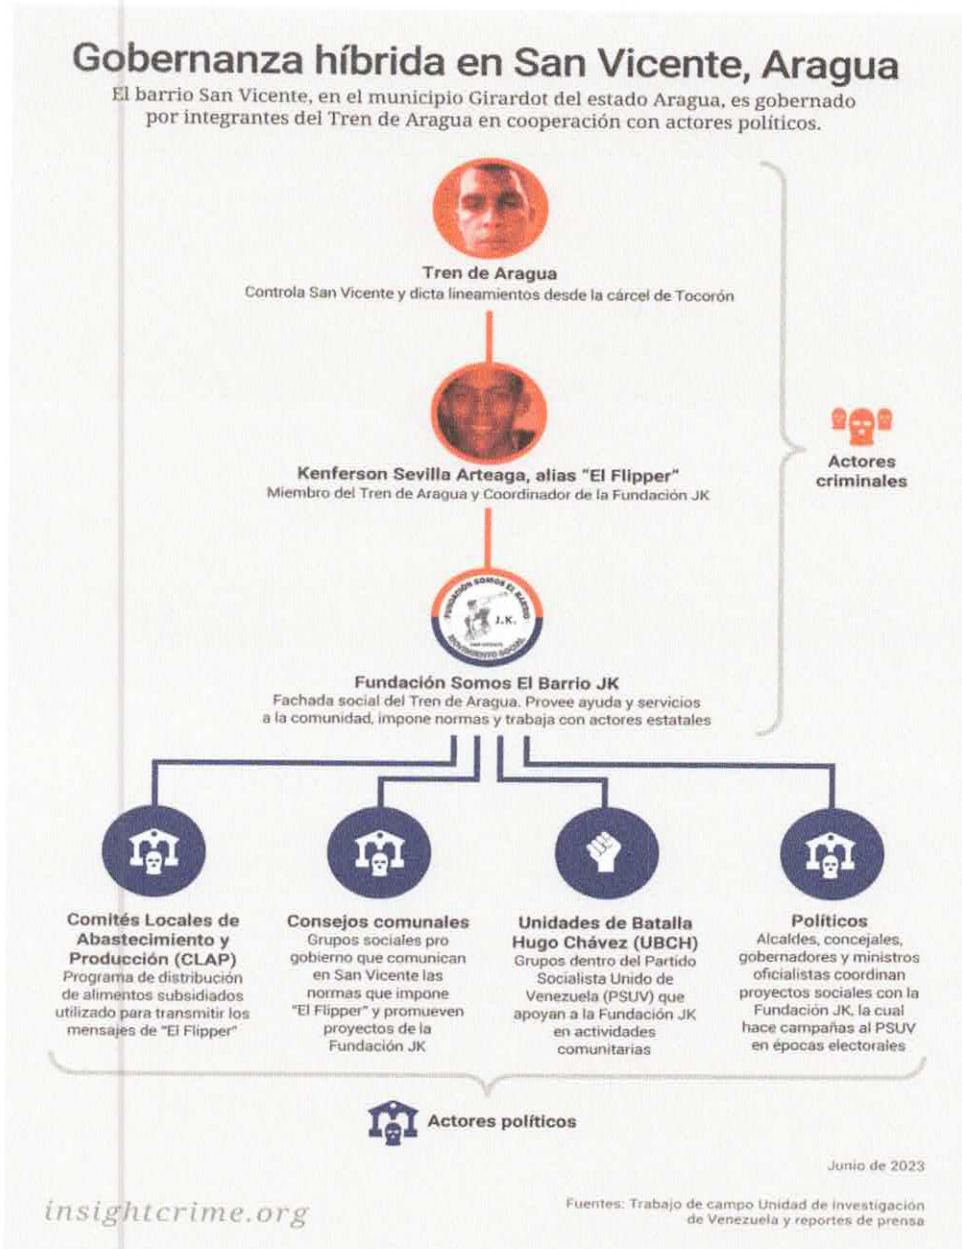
Gobernanza híbrida en San Vicente, Aragua

El barrio San Vicente, en el municipio Girardot del estado Aragua, es gobernado por integrantes del Tren de Aragua en cooperación con actores políticos.

Tren de Aragua
Controla San Vicente y dicta lineamientos desde la cárcel de Tocorón

Kenferson Sevilla Arteaga, alias "El Flipper"
Miembro del Tren de Aragua y Coordinador de la Fundación JK

FUNDACIÓN SOMOS EL BARRIO J.K. MOVIMIENTO SOCIAL

Fundación Somos El Barrio JK
Fachada social del Tren de Aragua. Provee ayuda y servicios a la comunidad, impone normas y trabaja con actores estatales

Actores criminales

Comités Locales de Abastecimiento y Producción (CLAP)
Programa de distribución de alimentos subsidiados utilizado para transmitir los mensajes de "El Flipper"

Consejos comunales
Grupos sociales pro gobierno que comunican en San Vicente las normas que impone "El Flipper" y promueven proyectos de la Fundación JK

Unidades de Batalla Hugo Chávez (UBCH)
Grupos dentro del Partido Socialista Unido de Venezuela (PSUV) que apoyan a la Fundación JK en actividades comunitarias

Políticos
Alcaldes, concejales, gobernadores y ministros oficialistas coordinan proyectos sociales con la Fundación JK, la cual hace campañas al PSUV en épocas electorales

Actores políticos

Junio de 2023

insightcrime.org

Fuentes: Trabajo de campo Unidad de Investigación de Venezuela y reportes de prensa